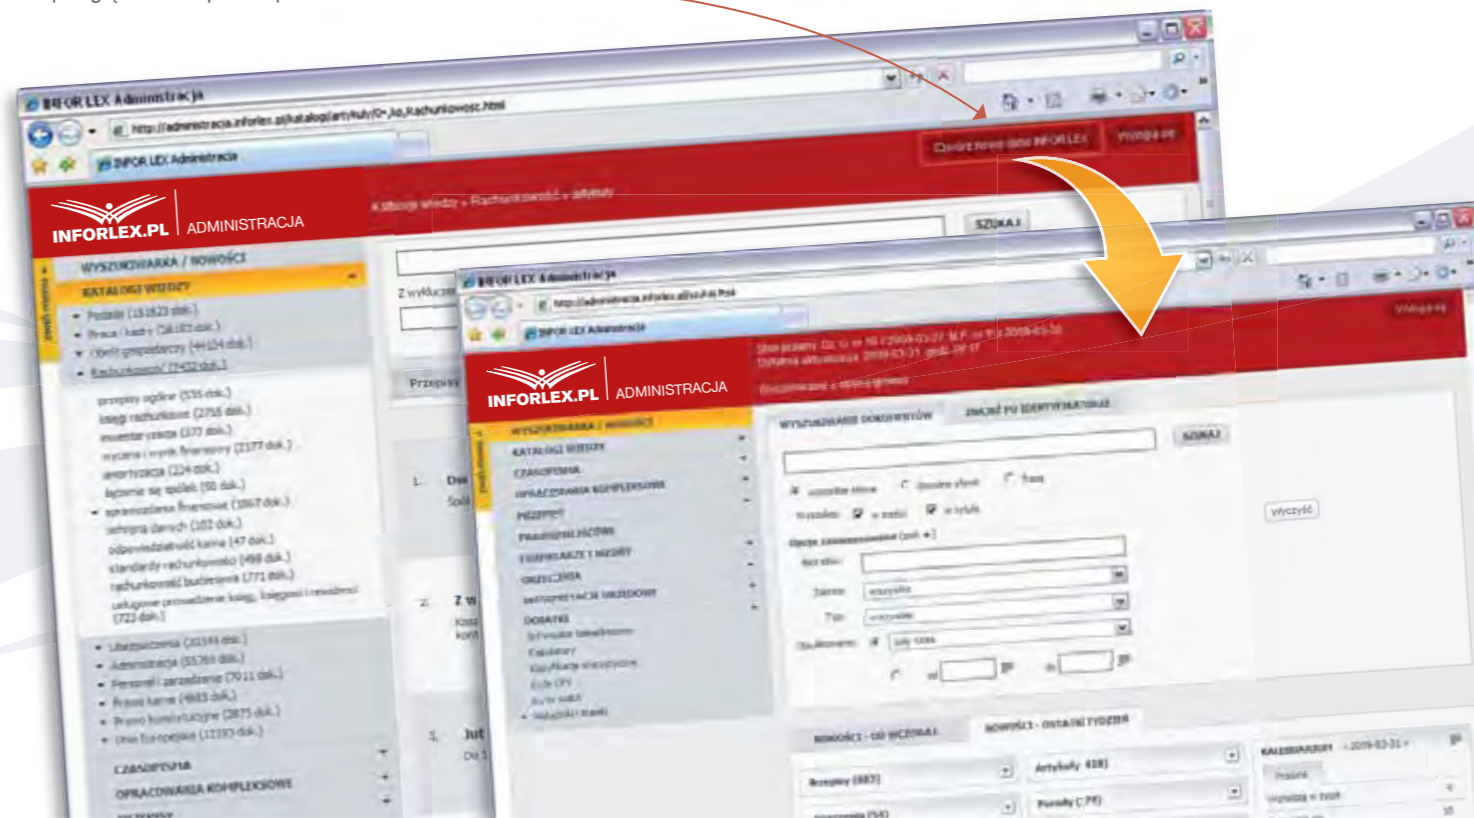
INFOR LEX Administracja

http://administracja.inforlex.pl/katalog/artykuly/0-,lo,Rachunkowosc.html

INFOR LEX Administracja

Otwórz nowe okno INFORLEX

Wyloguj się

INFORLEX.PL ADMINISTRACJA

Katalog wiedzy » Rachunkowość » artykuły

SZUKAJ

WYSZUKIWARKA / NOWOŚCI

KATALOG WIEDZY

Podatki (131823 dok.)
Praca i kadry (58183 dok.)
Obrót gospodarczy (44124 dok.)
Rachunkowość (7452 dok.)
przepisy ogólne (556 dok.)
księgi rachunkowe (2755 dok.)
inwentaryzacja (377 dok.)
wycena i wynik finansowy (2177 dok.)
amortyzacja (224 dok.)
łączenie się spółek (56 dok.)
sprawozdania finansowe (1867 dok.)
ochrona danych (102 dok.)
odpowiedzialność karna (47 dok.)
standardy rachunkowości (498 dok.)
rachunkowość budżetowa (771 dok.)
usługowe prowadzenie ksiąg, księgowi i rewidenci (723 dok.)
Ubezpieczenia (20344 dok.)
Administracja (55769 dok.)
Personel i zarządzanie (7011 dok.)
Prawo karne (4683 dok.)
Prawo konstytucyjne (2875 dok.)
Unia Europejska (12330 dok.)

CZASOPISMA

OPRACOWANIA KOMPLEKSOWE

Z wykluczeniem

Przepisy

1. Do

2. Z w

3. Jut

INFOR LEX Administracja

http://administracja.inforlex.pl/szukaj.html

INFOR LEX Administracja

Wyloguj się

INFORLEX.PL ADMINISTRACJA

Stan prawny: Dz. U. nr 56 z 2009-03-27, M.P. nr 9 z 2009-03-26
Ostatnia aktualizacja: 2009-03-31, godz. 09:17

Wyszukiwarka » wyszukiwanie

WYSZUKIWARKA / NOWOŚCI

KATALOG WIEDZY

CZASOPISMA

OPRACOWANIA KOMPLEKSOWE

PRZEPISY

ORZECZNICTWO

FORMULARZE I WZORY

OBJAŚNIENIA

INTERPRETACJE URZĘDOWE

DODATKI

Wskaźniki i stawki
Kalkulatory
Klasyfikacje
Kody CPV
Kursy walut
Nakłady stawki

WYSZUKIWANIE DOKUMENTÓW

ZNAJDŹ PO IDENTYFIKATORZE

SZUKAJ

wszystkie słowa
dowolne słowo
fraza

Wyszukaj:
w treści
w tytule

Opcje zaawansowane

Rodzaj:

Zakres: wszystkie

Typ: wszystkie

Obowiązujące: cały czas

od
do

wyczyść

NOWOŚCI - OD WCZORAJ

NOWOŚCI - OSTATNI TYDZIEŃ

Przepisy (683)

Artykuły (418)

Porady (79)

KALENDARIUM - 2009-03-31

Prawne

Wydarzenia w kraju